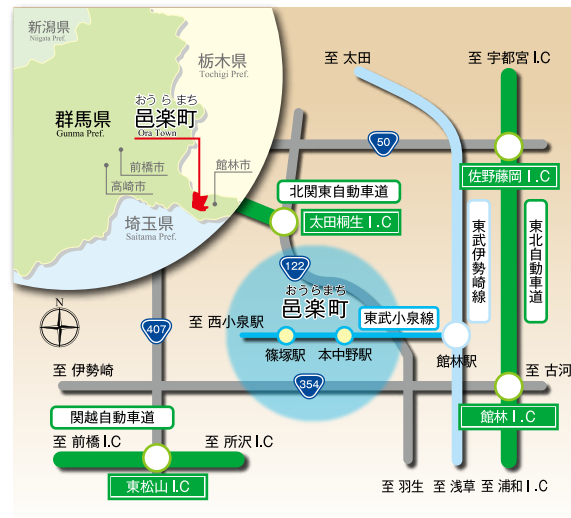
新潟県
Niigata Pref.

栃木県
Tochigi Pref.

群馬県
Gunma Pref.

おうら まち
邑楽町
Ora Town

前橋市

高崎市

館林市

埼玉県
Saitama Pref.

至 太田

至 宇都宮 I.C

50

北関東自動車道

太田桐生 I.C

佐野藤岡 I.C

東武伊勢崎線

東北自動車道

122

おうらまち
邑楽町

N

407

至 西小泉駅

東武小泉線

篠塚駅

本中野駅

館林駅

至 伊勢崎

至 古河

354

館林 I.C

関越自動車道

至 前橋 I.C

至 所沢 I.C

東松山 I.C

至 羽生

至 浅草

至 浦和 I.C